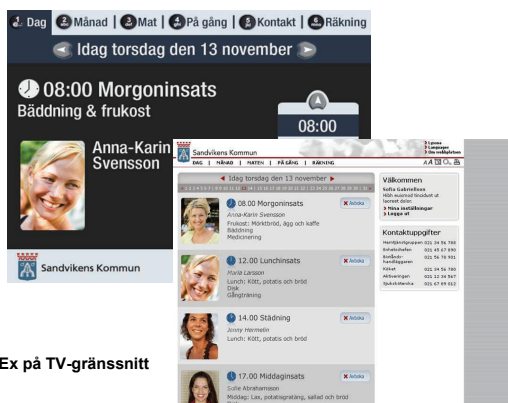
Dag | Månad | Mat | På gång | Kontakt | Räkning

Idag torsdag den 13 november

08:00 Morgoninsats
Bäddning & frukost

08:00

Anna-Karin Svensson

Sandvikens Kommun

Sandvikens Kommun

DAG | MÅNAD | MATEN | PÅ GÅNG | RÄKNING

Idag torsdag den 13 november

08.00 Morgoninsats
Anna-Karin Svensson
Frukost: Mörkt bröd, ägg och kaffe
Bäddning
Medicinering

Avboka

12.00 Lunchinsats
Maria Larsson
Lunch: Kött, potatis och bröd
Disk
Gångträning

Avboka

14.00 Städning
Jenny Hermelin
Lunch: Kött, potatis och bröd

Avboka

17.00 Middagsinsats
Sofie Abrahamsson
Middag: Lax, potatisgratäng, sallad och bröd

Avboka

Välkommen
Sofia Gabrielsson
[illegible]
Mina inställningar
Logga ut

Kontaktuppgifter
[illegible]

Ex på TV-gränssnitt